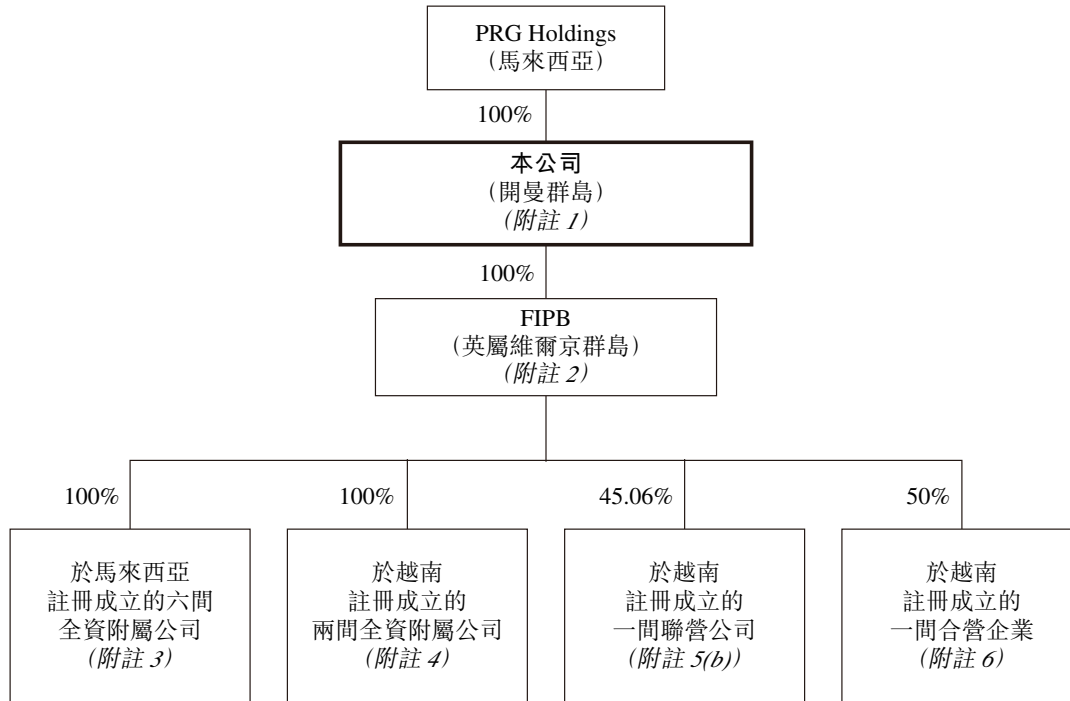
PRG Holdings
(馬來西亞)

100%

本公司
(開曼群島)
(附註 1)

100%

FIPB
(英屬維爾京群島)
(附註 2)

100%

於馬來西亞
註冊成立的六間
全資附屬公司
(附註 3)

100%

於越南
註冊成立的
兩間全資附屬公司
(附註 4)

45.06%

於越南
註冊成立的
一間聯營公司
(附註 5(b))

50%

於越南
註冊成立的
一間合營企業
(附註 6)